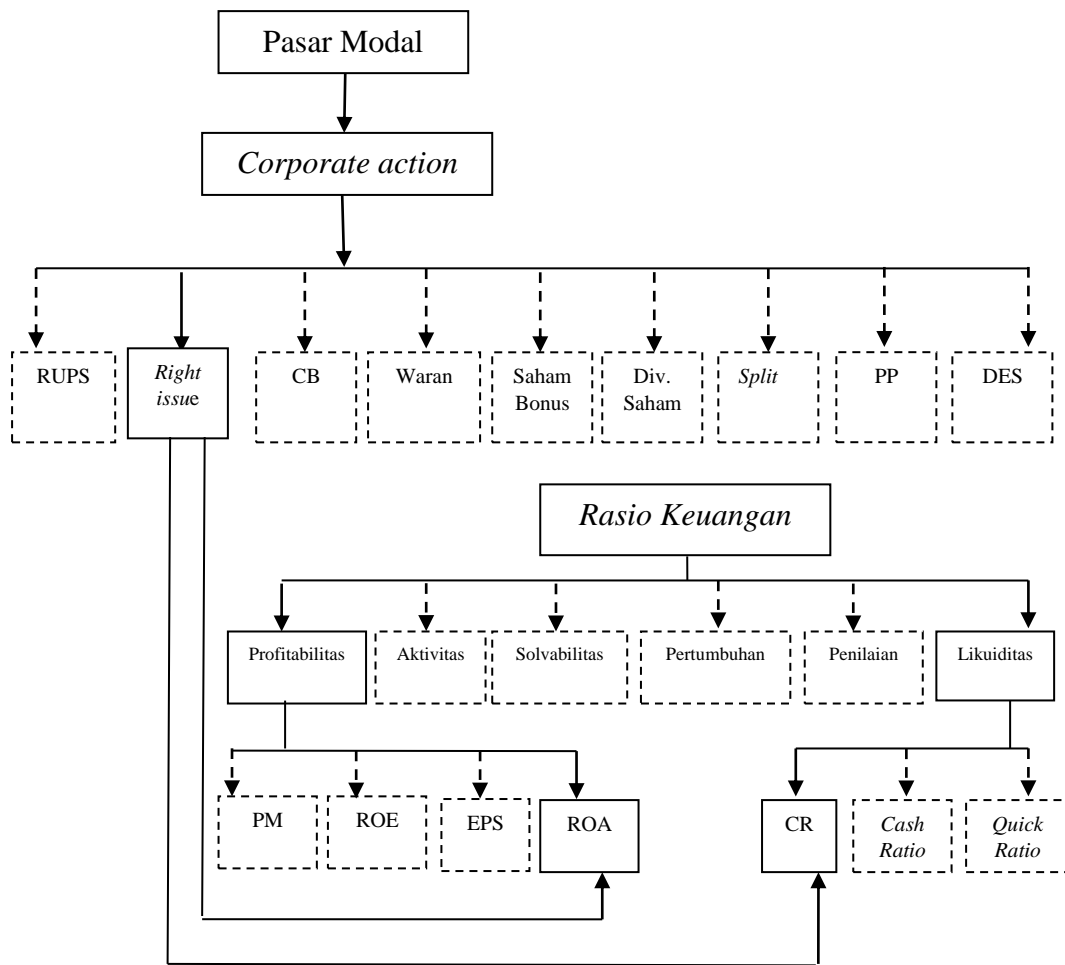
Pasar Modal

Corporate action

RUPS

Right issue

CB

Waran

Saham Bonus

Div. Saham

Split

PP

DES

Rasio Keuangan

Profitabilitas

Aktivitas

Solvabilitas

Pertumbuhan

Penilaian

Likuiditas

PM

ROE

EPS

ROA

CR

Cash Ratio

Quick Ratio